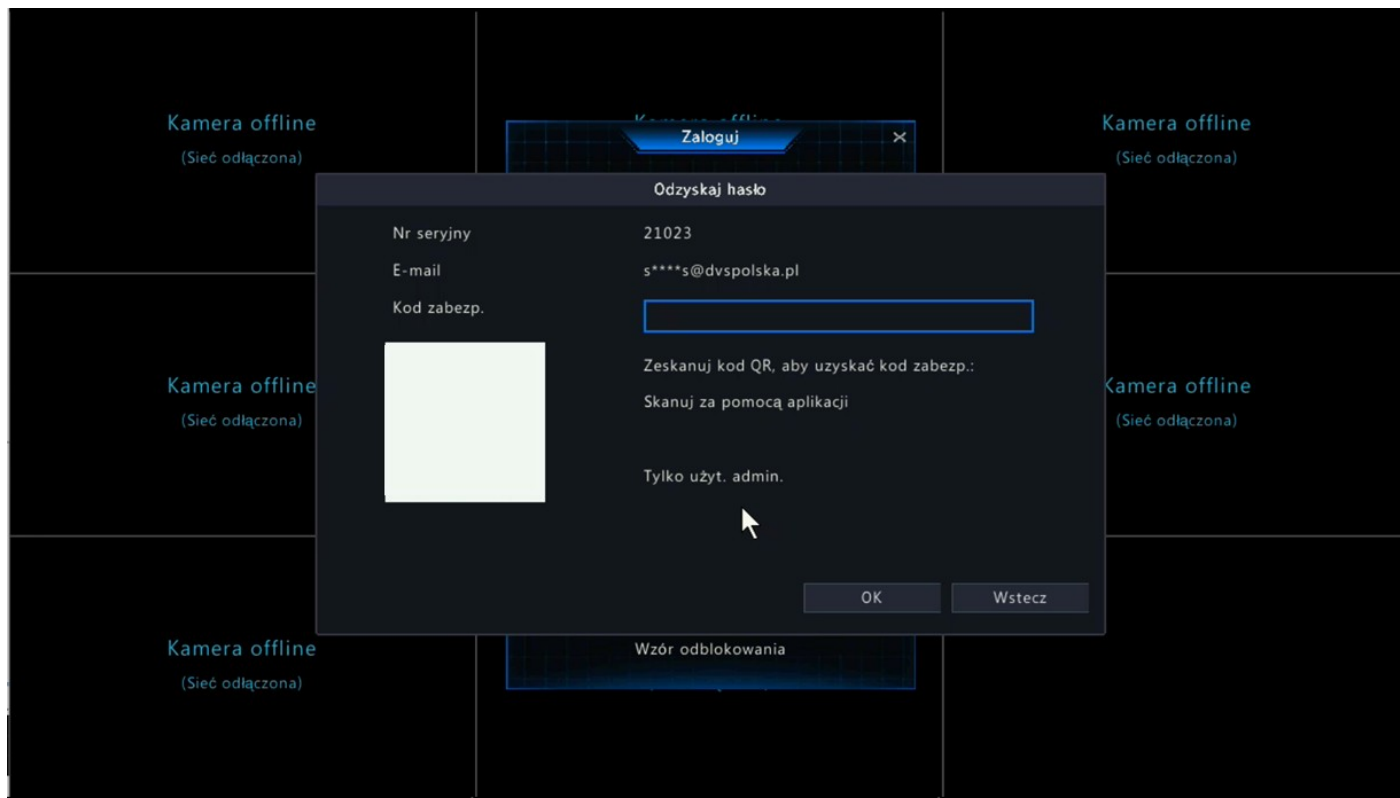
Kamera offline
(Sieć odłączona)

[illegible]

Kamera offline
(Sieć odłączona)

Zaloguj
×

Odzyskaj hasło

Nr seryjny 21023
E-mail s****s@dvspolska.pl
Kod zabezp.

Zeskanuj kod QR, aby uzyskać kod zabezp.:
Skanuj za pomocą aplikacji

Tylko użyt. admin.

OK
Wstecz

Kamera offline
(Sieć odłączona)

Kamera offline
(Sieć odłączona)

Kamera offline
(Sieć odłączona)

Wzór odblokowania